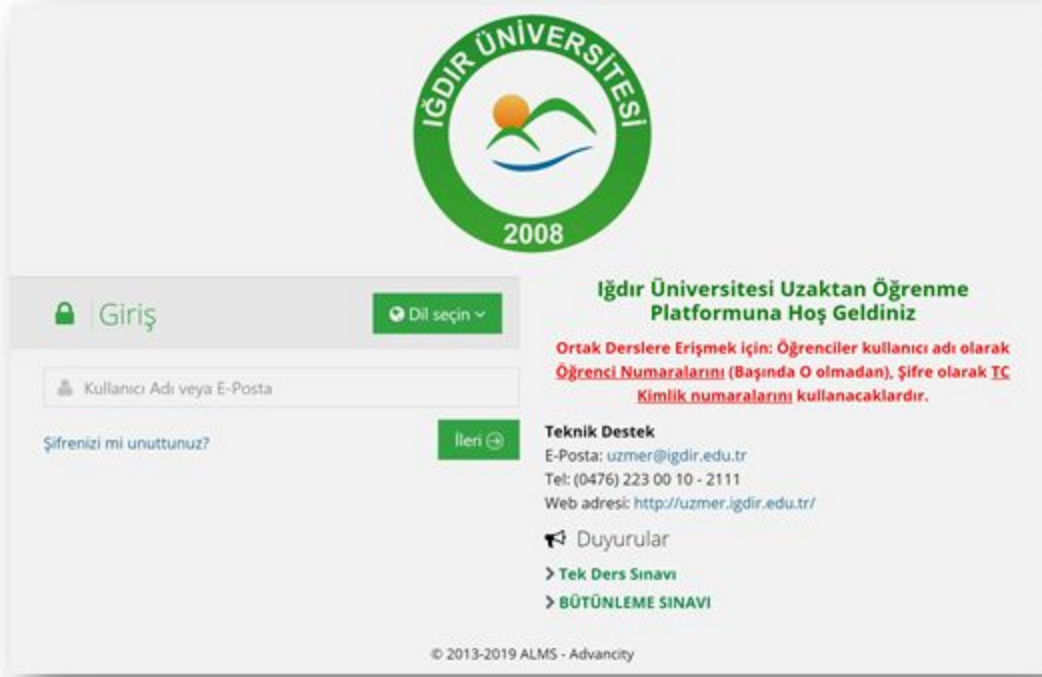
IĞDIR ÜNİVERSİTESİ
2008

Giriş

Dil seçin

Kullanıcı Adı veya E-Posta

Şifrenizi mi unuttunuz?

İleri

Iğdır Üniversitesi Uzaktan Öğrenme Platformuna Hoş Geldiniz

Ortak Derslere Erişmek için: Öğrenciler kullanıcı adı olarak Öğrenci Numaralarını (Başında O olmadan), Şifre olarak TC Kimlik numaralarını kullanacaklardır.

Teknik Destek
E-Posta: uzmer@igdir.edu.tr
Tel: (0476) 223 00 10 - 2111
Web adresi: http://uzmer.igdir.edu.tr/

Duyurular

Tek Ders Sınavı

BÜTÜNLEME SINAVI

© 2013-2019 ALMS - Advancity